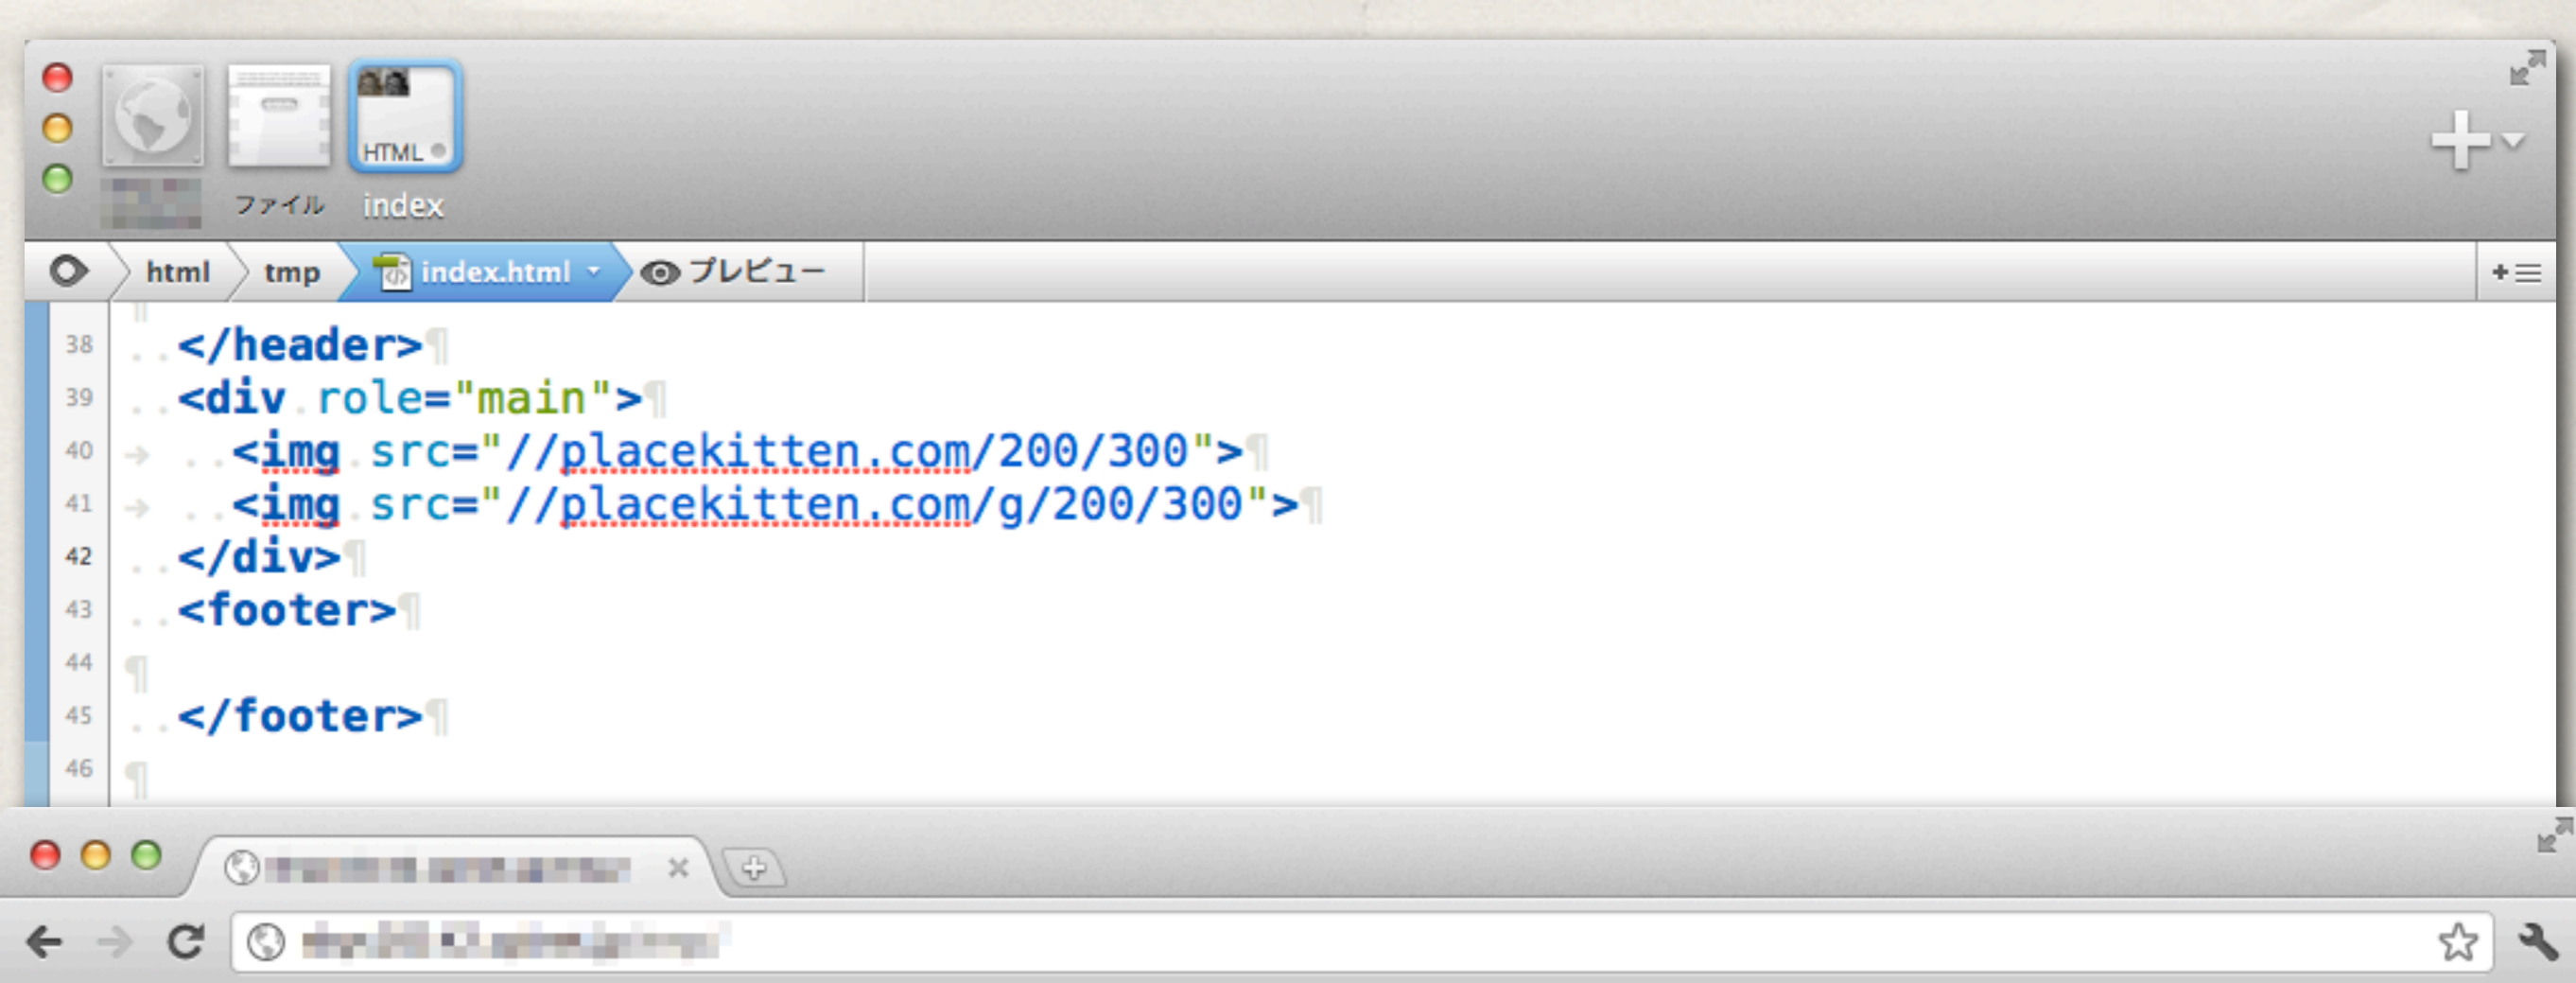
HTML

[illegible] ファイル index

html tmp index.html プレビュー

38 </header>
39 <div role="main">
40 <img src="//placekitten.com/200/300">
41 <img src="//placekitten.com/g/200/300">
42 </div>
43 <footer>
44
45 </footer>
46

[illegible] ×

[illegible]